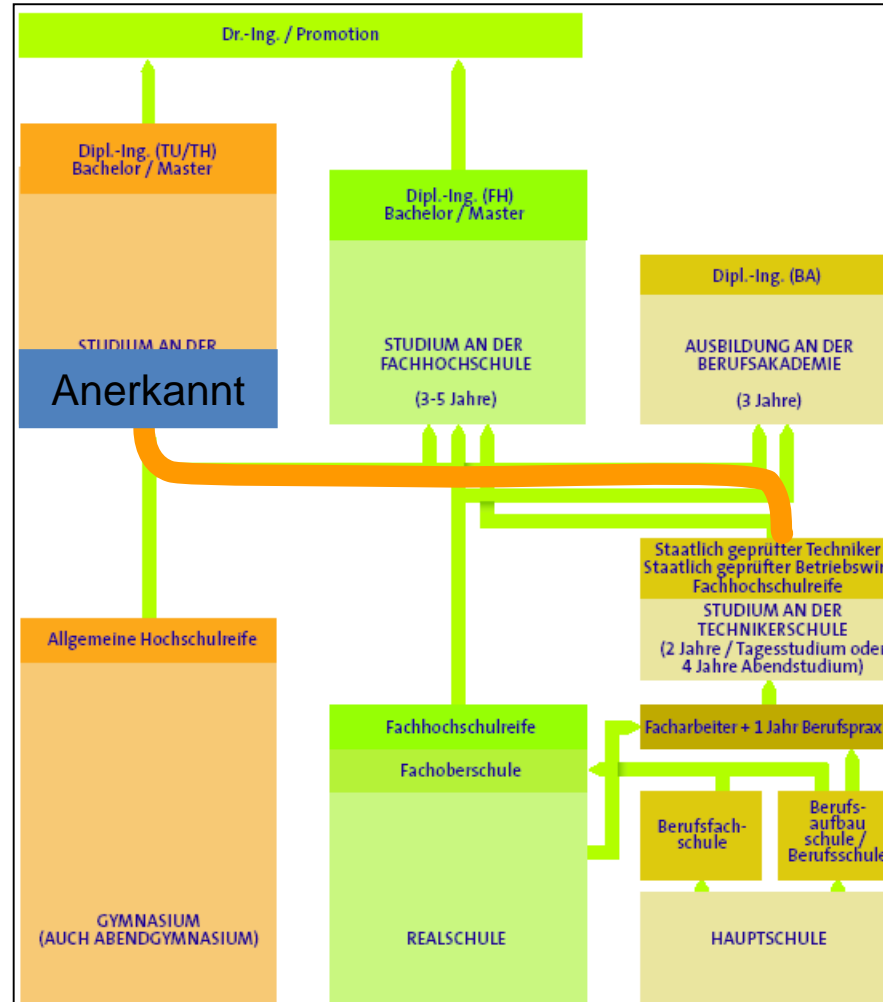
Dr.-Ing. / Promotion

Dipl.-Ing. (TU/TH)
Bachelor / Master

STUDIUM AN DER

Anerkannt

Dipl.-Ing. (FH)
Bachelor / Master

STUDIUM AN DER FACHHOCHSCHULE

(3-5 Jahre)

Dipl.-Ing. (BA)

AUSBILDUNG AN DER BERUFSAKADEMIE

(3 Jahre)

Staatlich geprüfter Techniker
Staatlich geprüfter Betriebswi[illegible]
Fachhochschulreife

STUDIUM AN DER TECHNIKERSCHULE
(2 Jahre / Tagesstudium ode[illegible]
4 Jahre Abendstudium)

Allgemeine Hochschulreife

Fachhochschulreife

Fachoberschule

Facharbeiter + 1 Jahr Berufsprax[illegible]

Berufsfachschule

Berufsaufbauschule / Berufsschule

GYMNASIUM
(AUCH ABENDGYMNASIUM)

REALSCHULE

HAUPTSCHULE